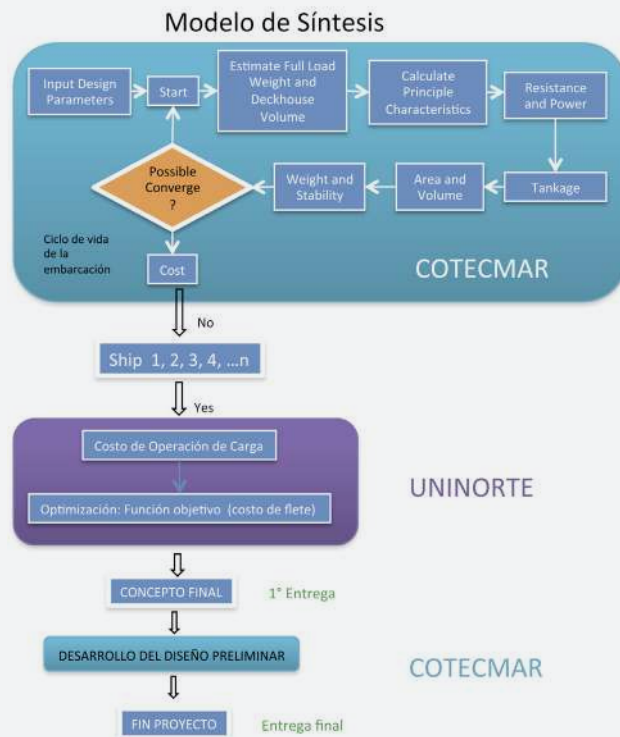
Modelo de Síntesis

Input Design Parameters

Start

Estimate Full Load Weight and Deckhouse Volume

Calculate Principle Characteristics

Resistance and Power

Tankage

Area and Volume

Weight and Stability

Possible Converge ?

Ciclo de vida de la embarcación

Cost

COTECMAR

No

Ship 1, 2, 3, 4, …n

Yes

Costo de Operación de Carga

Optimización: Función objetivo (costo de flete)

UNINORTE

CONCEPTO FINAL

1° Entrega

DESARROLLO DEL DISEÑO PRELIMINAR

COTECMAR

FIN PROYECTO

Entrega final